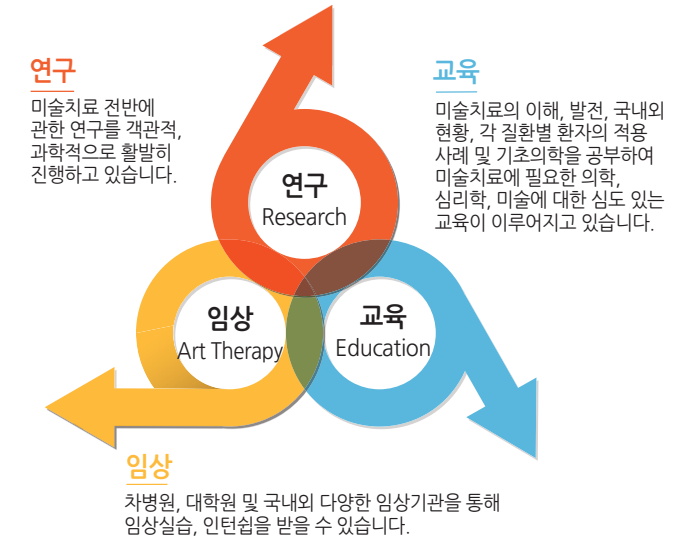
연구
미술치료 전반에 관한 연구를 객관적, 과학적으로 활발히 진행하고 있습니다.

교육
미술치료의 이해, 발전, 국내외 현황, 각 질환별 환자의 적용 사례 및 기초의학을 공부하여 미술치료에 필요한 의학, 심리학, 미술에 대한 심도 있는 교육이 이루어지고 있습니다.

연구
Research

임상
Art Therapy

교육
Education

임상
차병원, 대학원 및 국내외 다양한 임상기관을 통해 임상실습, 인턴쉽을 받을 수 있습니다.